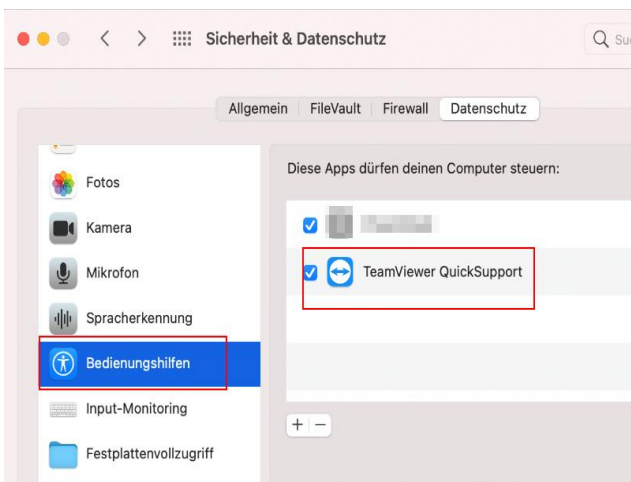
Sicherheit & Datenschutz

Q Su

Allgemein | FileVault | Firewall | Datenschutz

Fotos

Kamera

Mikrofon

Spracherkennung

Bedienungshilfen

Input-Monitoring

Festplattenvollzugriff

Diese Apps dürfen deinen Computer steuern:

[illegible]

TeamViewer QuickSupport

+ −